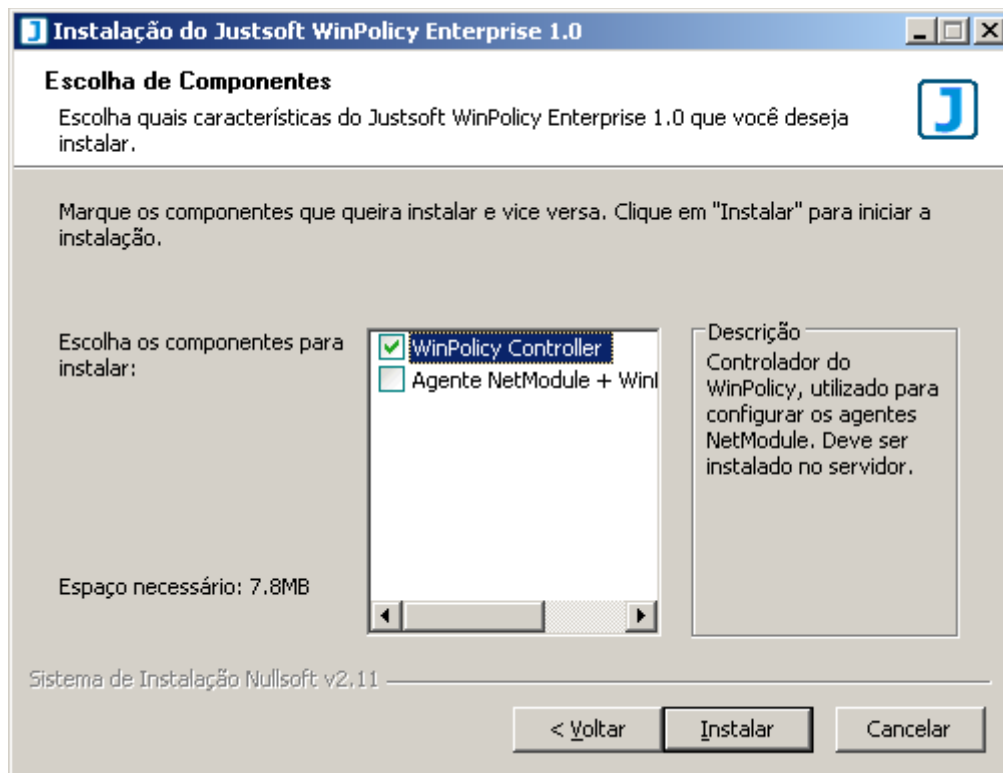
Instalação do Justsoft WinPolicy Enterprise 1.0

Escolha de Componentes

Escolha quais características do Justsoft WinPolicy Enterprise 1.0 que você deseja instalar.

J

Marque os componentes que queira instalar e vice versa. Clique em "Instalar" para iniciar a instalação.

Escolha os componentes para instalar:

WinPolicy Controller
Agente NetModule + Win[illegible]

Descrição
Controlador do WinPolicy, utilizado para configurar os agentes NetModule. Deve ser instalado no servidor.

Espaço necessário: 7.8MB

Sistema de Instalação Nullsoft v2.11

< Voltar
Instalar
Cancelar